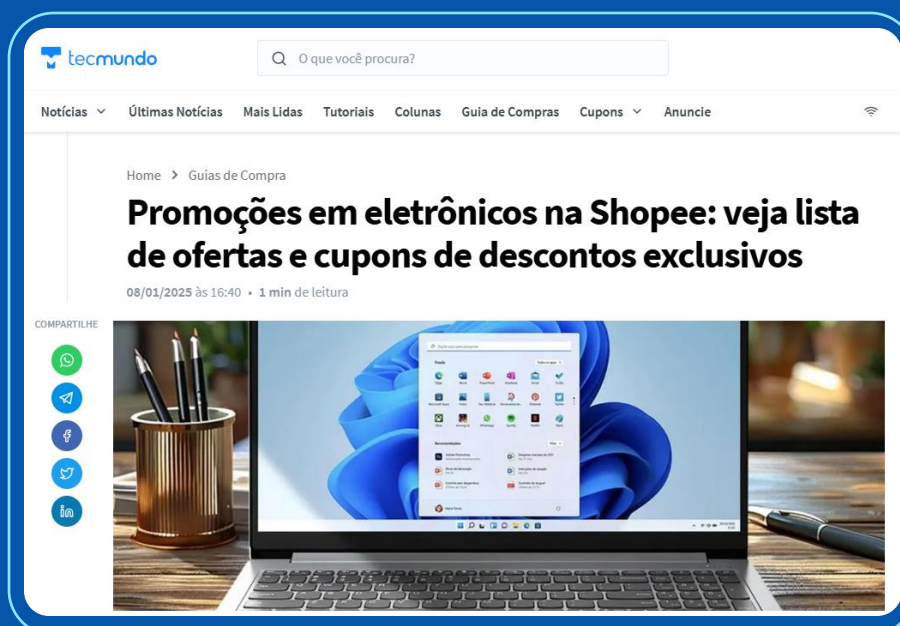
tecmundo

O que você procura?

Notícias Últimas Notícias Mais Lidas Tutoriais Colunas Guia de Compras Cupons Anuncie

Home > Guias de Compra

Promoções em eletrônicos na Shopee: veja lista de ofertas e cupons de descontos exclusivos

08/01/2025 às 16:40 • 1 min de leitura

COMPARTILHE